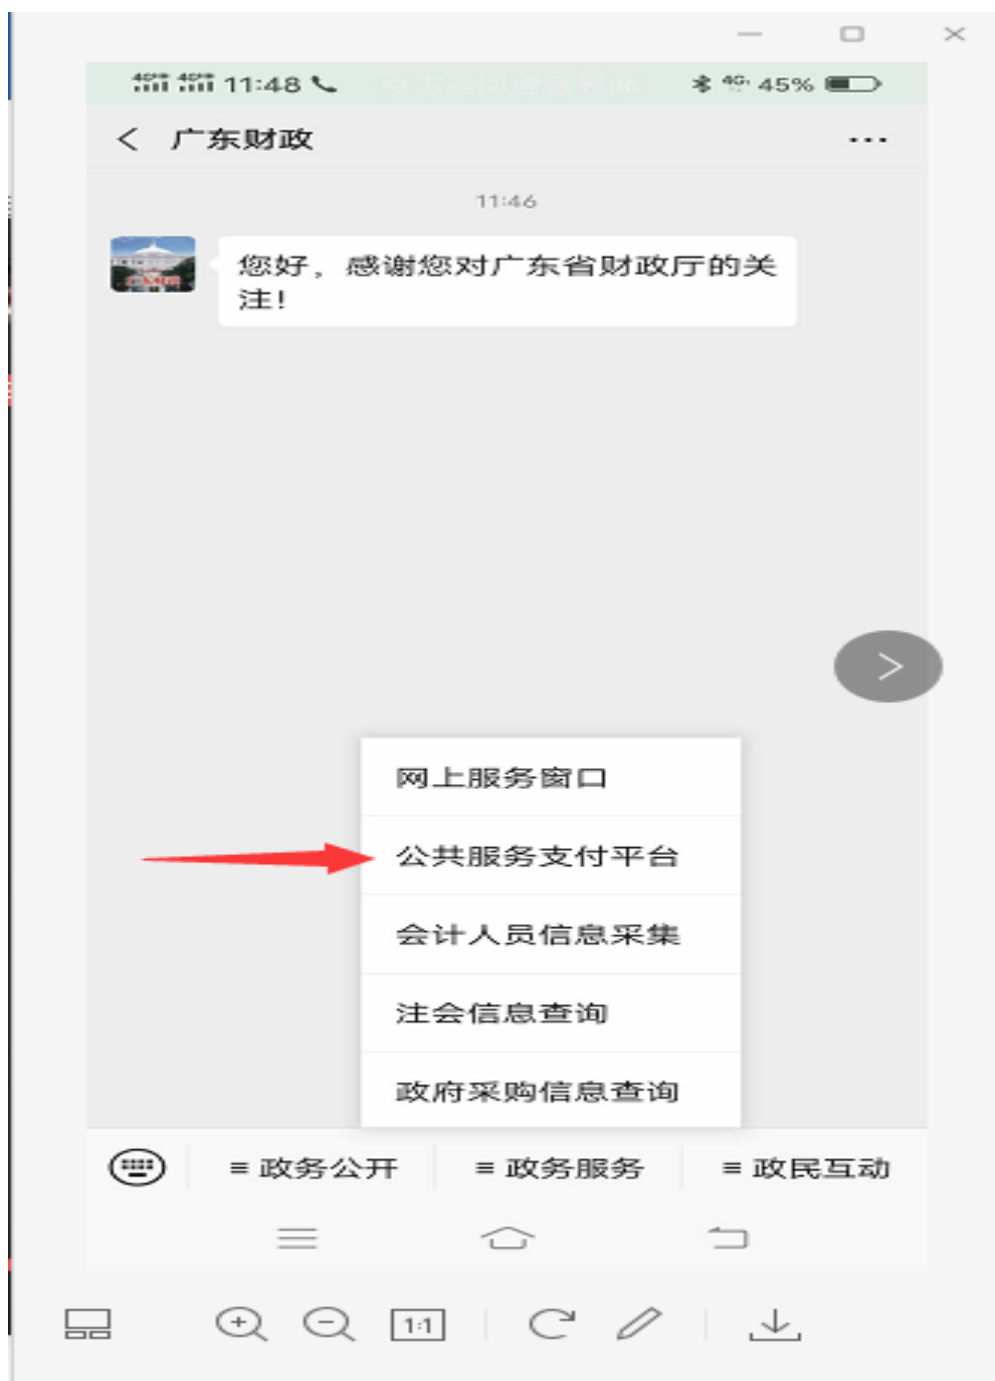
11:48 点击返回通话界面 4G 45%

广东财政

11:46

您好，感谢您对广东省财政厅的关注！

网上服务窗口

公共服务支付平台

会计人员信息采集

注会信息查询

政府采购信息查询

≡ 政务公开 ≡ 政务服务 ≡ 政民互动

1:1